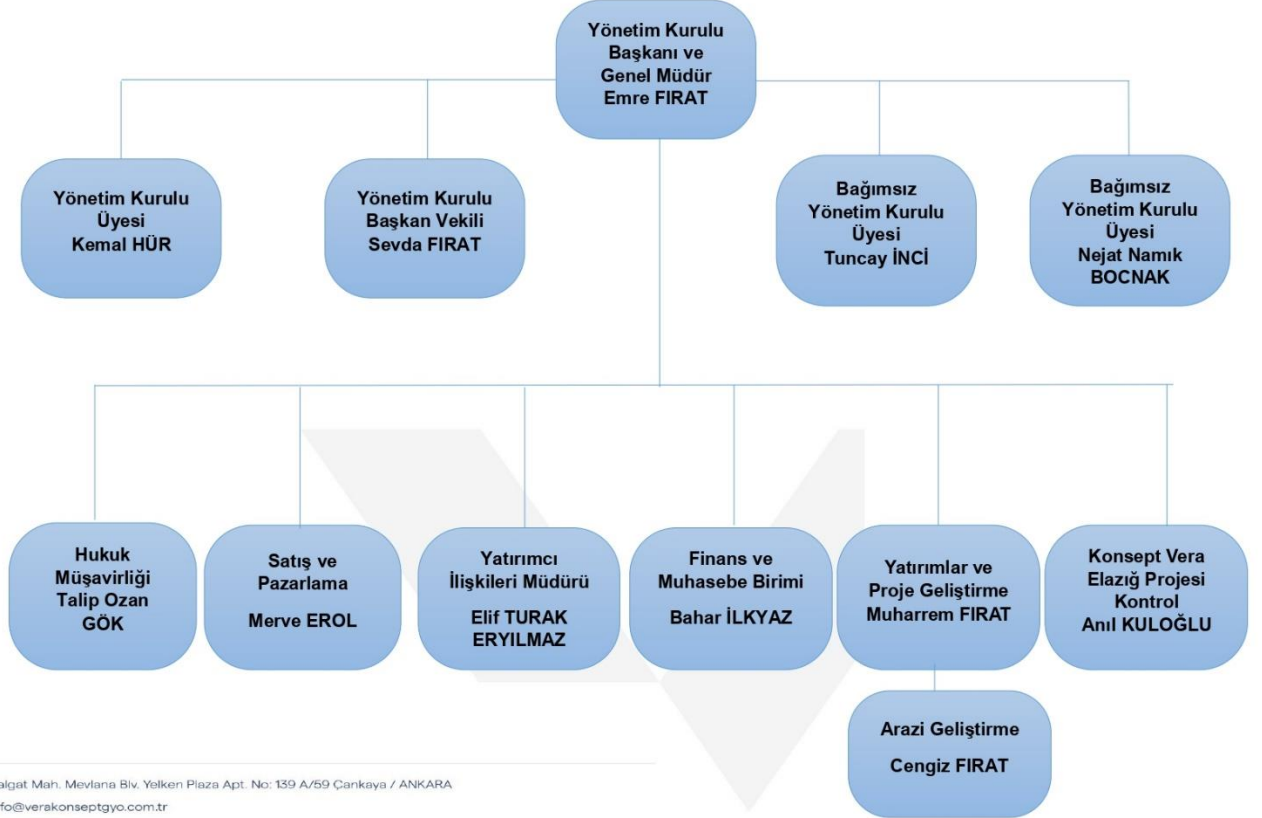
Yönetim Kurulu Başkanı ve Genel Müdür Emre FIRAT

Yönetim Kurulu Üyesi Kemal HÜR

Yönetim Kurulu Başkan Vekili Sevda FIRAT

Bağımsız Yönetim Kurulu Üyesi Tuncay İNCİ

Bağımsız Yönetim Kurulu Üyesi Nejat Namık BOCNAK

Hukuk Müşavirliği Talip Ozan GÖK

Satış ve Pazarlama Merve EROL

Yatırımcı İlişkileri Müdürü Elif TURAK ERYILMAZ

Finans ve Muhasebe Birimi Bahar İLKYAZ

Yatırımlar ve Proje Geliştirme Muharrem FIRAT

Konsept Vera Elazığ Projesi Kontrol Anıl KULOĞLU

Arazi Geliştirme Cengiz FIRAT

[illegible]algat Mah. Mevlana Blv. Yelken Plaza Apt. No: 139 A/59 Çankaya / ANKARA
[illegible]fo@verakonseptgyo.com.tr